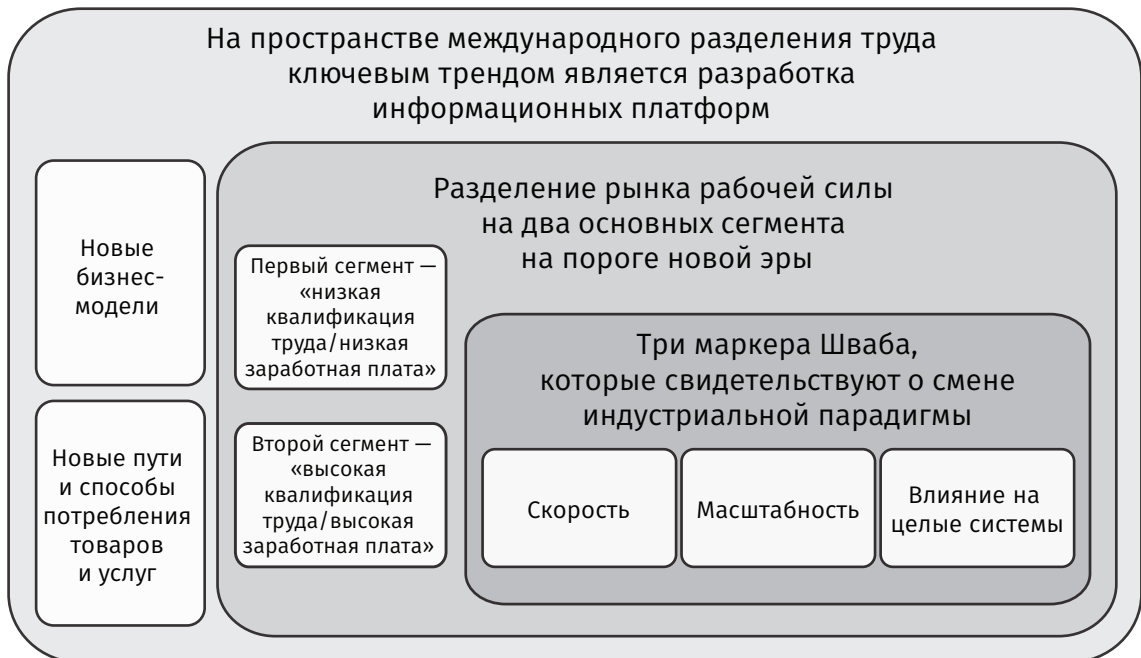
На пространстве международного разделения труда ключевым трендом является разработка информационных платформ

Новые бизнес-модели

Новые пути и способы потребления товаров и услуг

Разделение рынка рабочей силы на два основных сегмента на пороге новой эры

Первый сегмент — «низкая квалификация труда/низкая заработная плата»

Второй сегмент — «высокая квалификация труда/высокая заработная плата»

Три маркера Шваба, которые свидетельствуют о смене индустриальной парадигмы

Скорость

Масштабность

Влияние на целые системы